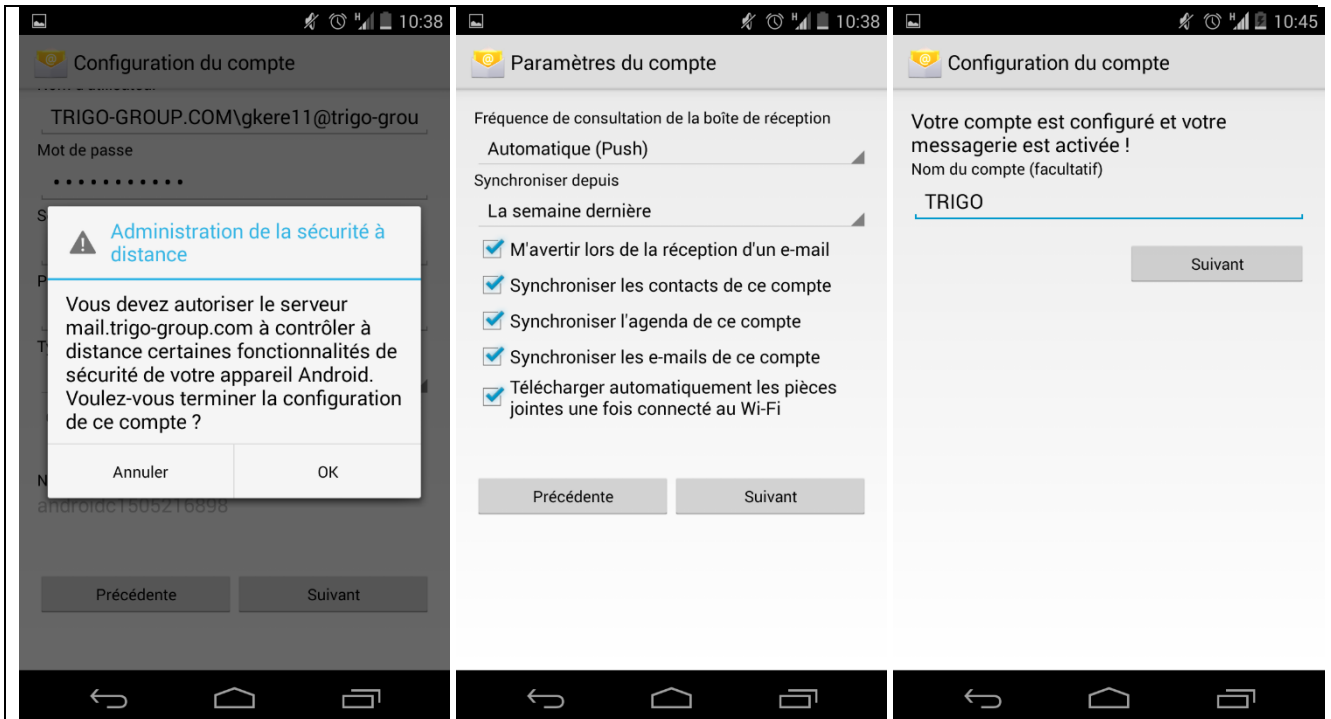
10:38

Configuration du compte

TRIGO-GROUP.COM\gkere11@trigo-grou

Mot de passe

•••••••••••

Administration de la sécurité à distance

Vous devez autoriser le serveur mail.trigo-group.com à contrôler à distance certaines fonctionnalités de sécurité de votre appareil Android. Voulez-vous terminer la configuration de ce compte ?

Annuler

OK

androidc1505216898

Précédente

Suivant

10:38

Paramètres du compte

Fréquence de consultation de la boîte de réception

Automatique (Push)

Synchroniser depuis

La semaine dernière

M'avertir lors de la réception d'un e-mail

Synchroniser les contacts de ce compte

Synchroniser l'agenda de ce compte

Synchroniser les e-mails de ce compte

Télécharger automatiquement les pièces jointes une fois connecté au Wi-Fi

Précédente

Suivant

10:45

Configuration du compte

Votre compte est configuré et votre messagerie est activée !

Nom du compte (facultatif)

TRIGO

Suivant